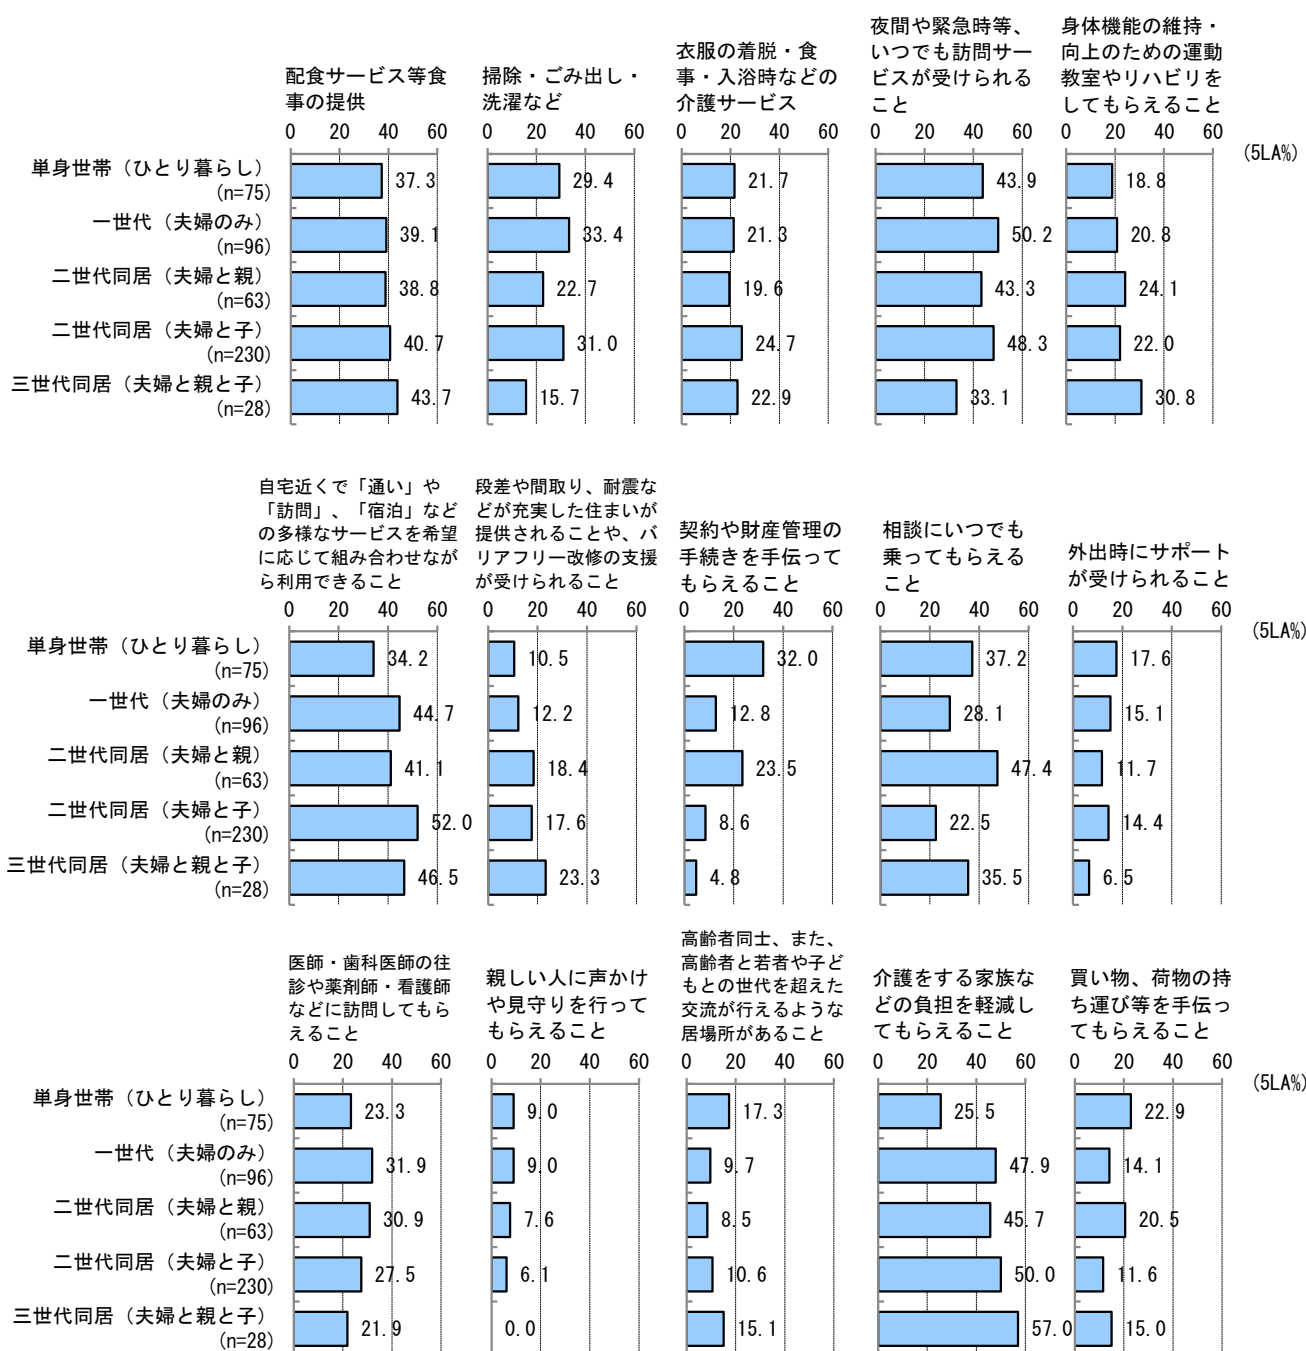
配食サービス等食事の提供

掃除・ごみ出し・洗濯など

衣服の着脱・食事・入浴時などの介護サービス

夜間や緊急時等、いつでも訪問サービスが受けられること

身体機能の維持・向上のための運動教室やリハビリをしてもらえること

0 20 40 60 0 20 40 60 0 20 40 60 0 20 40 60 0 20 40 60

(5LA%)

| | 配食サービス等食事の提供 | 掃除・ごみ出し・洗濯など | 衣服の着脱・食事・入浴時などの介護サービス | 夜間や緊急時等、いつでも訪問サービスが受けられること | 身体機能の維持・向上のための運動教室やリハビリをしてもらえること |
|---|---|---|---|---|---|
| 単身世帯（ひとり暮らし）(n=75) | 37.3 | 29.4 | 21.7 | 43.9 | 18.8 |
| 一世代（夫婦のみ）(n=96) | 39.1 | 33.4 | 21.3 | 50.2 | 20.8 |
| 二世代同居（夫婦と親）(n=63) | 38.8 | 22.7 | 19.6 | 43.3 | 24.1 |
| 二世代同居（夫婦と子）(n=230) | 40.7 | 31.0 | 24.7 | 48.3 | 22.0 |
| 三世代同居（夫婦と親と子）(n=28) | 43.7 | 15.7 | 22.9 | 33.1 | 30.8 |

自宅近くで「通い」や「訪問」、「宿泊」などの多様なサービスを希望に応じて組み合わせながら利用できること

段差や間取り、耐震などが充実した住まいが提供されることや、バリアフリー改修の支援が受けられること

契約や財産管理の手続きを手伝ってもらえること

相談にいつでも乗ってもらえること

外出時にサポートが受けられること

0 20 40 60 0 20 40 60 0 20 40 60 0 20 40 60 0 20 40 60

(5LA%)

| | 自宅近くで「通い」や「訪問」、「宿泊」などの多様なサービスを希望に応じて組み合わせながら利用できること | 段差や間取り、耐震などが充実した住まいが提供されることや、バリアフリー改修の支援が受けられること | 契約や財産管理の手続きを手伝ってもらえること | 相談にいつでも乗ってもらえること | 外出時にサポートが受けられること |
|---|---|---|---|---|---|
| 単身世帯（ひとり暮らし）(n=75) | 34.2 | 10.5 | 32.0 | 37.2 | 17.6 |
| 一世代（夫婦のみ）(n=96) | 44.7 | 12.2 | 12.8 | 28.1 | 15.1 |
| 二世代同居（夫婦と親）(n=63) | 41.1 | 18.4 | 23.5 | 47.4 | 11.7 |
| 二世代同居（夫婦と子）(n=230) | 52.0 | 17.6 | 8.6 | 22.5 | 14.4 |
| 三世代同居（夫婦と親と子）(n=28) | 46.5 | 23.3 | 4.8 | 35.5 | 6.5 |

医師・歯科医師の往診や薬剤師・看護師などに訪問してもらえること

親しい人に声かけや見守りを行ってもらえること

高齢者同士、また、高齢者と若者や子どもとの世代を超えた交流が行えるような居場所があること

介護をする家族などの負担を軽減してもらえること

買い物、荷物の持ち運び等を手伝ってもらえること

0 20 40 60 0 20 40 60 0 20 40 60 0 20 40 60 0 20 40 60

(5LA%)

| | 医師・歯科医師の往診や薬剤師・看護師などに訪問してもらえること | 親しい人に声かけや見守りを行ってもらえること | 高齢者同士、また、高齢者と若者や子どもとの世代を超えた交流が行えるような居場所があること | 介護をする家族などの負担を軽減してもらえること | 買い物、荷物の持ち運び等を手伝ってもらえること |
|---|---|---|---|---|---|
| 単身世帯（ひとり暮らし）(n=75) | 23.3 | 9.0 | 17.3 | 25.5 | 22.9 |
| 一世代（夫婦のみ）(n=96) | 31.9 | 9.0 | 9.7 | 47.9 | 14.1 |
| 二世代同居（夫婦と親）(n=63) | 30.9 | 7.6 | 8.5 | 45.7 | 20.5 |
| 二世代同居（夫婦と子）(n=230) | 27.5 | 6.1 | 10.6 | 50.0 | 11.6 |
| 三世代同居（夫婦と親と子）(n=28) | 21.9 | 0.0 | 15.1 | 57.0 | 15.0 |